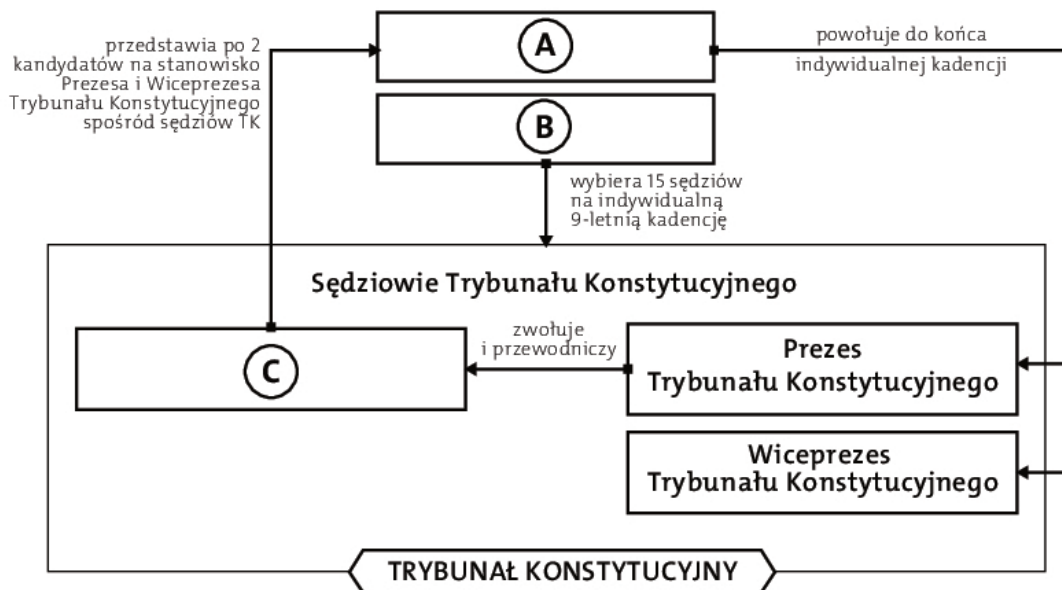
przedstawia po 2 kandydatów na stanowisko Prezesa i Wiceprezesa Trybunału Konstytucyjnego spośród sędziów TK

A

powołuje do końca indywidualnej kadencji

B

wybiera 15 sędziów na indywidualną 9-letnią kadencję

Sędziowie Trybunału Konstytucyjnego

C

zwołuje i przewodniczy

Prezes Trybunału Konstytucyjnego

Wiceprezes Trybunału Konstytucyjnego

TRYBUNAŁ KONSTYTUCYJNY